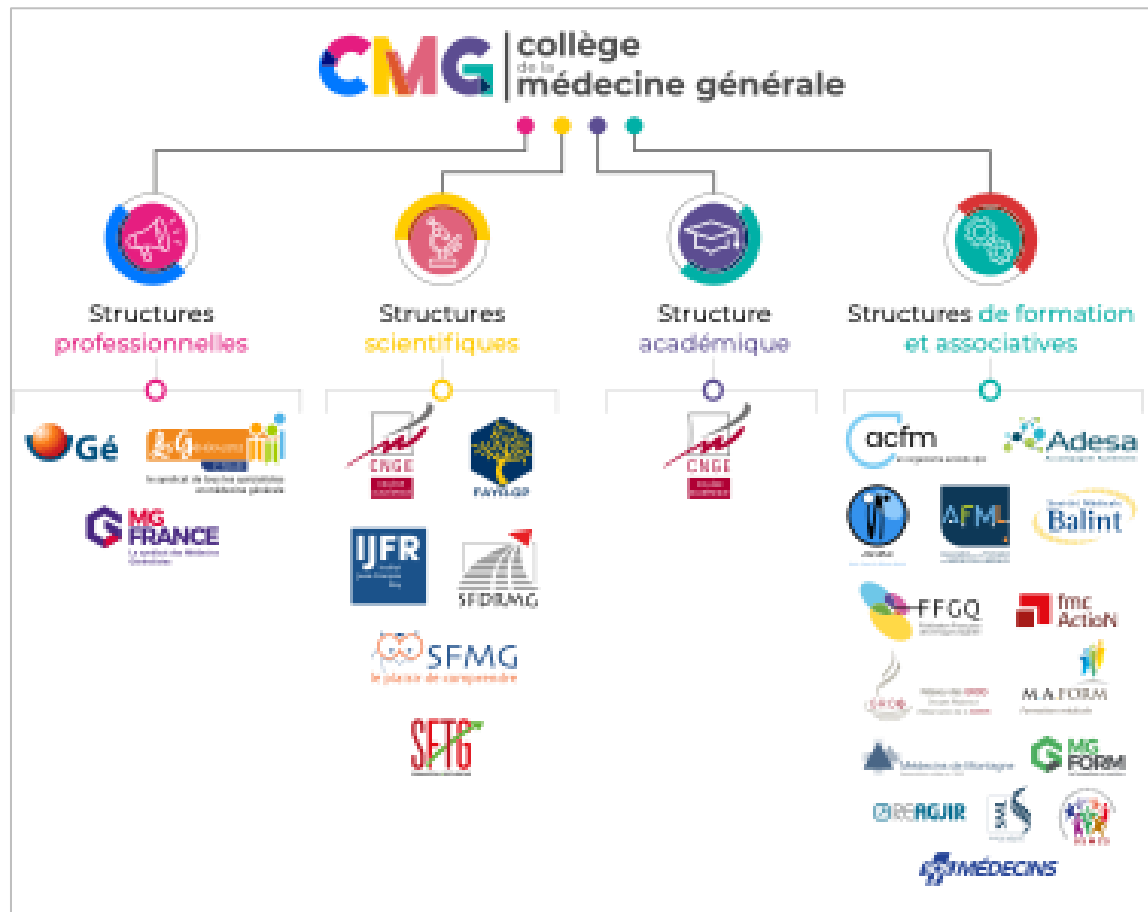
CMG collège de la médecine générale

Structures professionnelles

Gé

Le syndicat de tous les spécialistes en médecine générale

MG FRANCE

Le syndicat des Médecins Généralistes

Structures scientifiques

CNGE

FAYR-GP

IJFR

SFDRMG

SFMG le plaisir de comprendre

SFTG

Structure académique

CNGE

Structures de formation et associatives

acfm

Adesa

AFML

Balint

FFGQ

fmc ActioN

MA FORM

Médecins de Montagne

MG FORM

REAGJIR

SMA

MÉDECINS